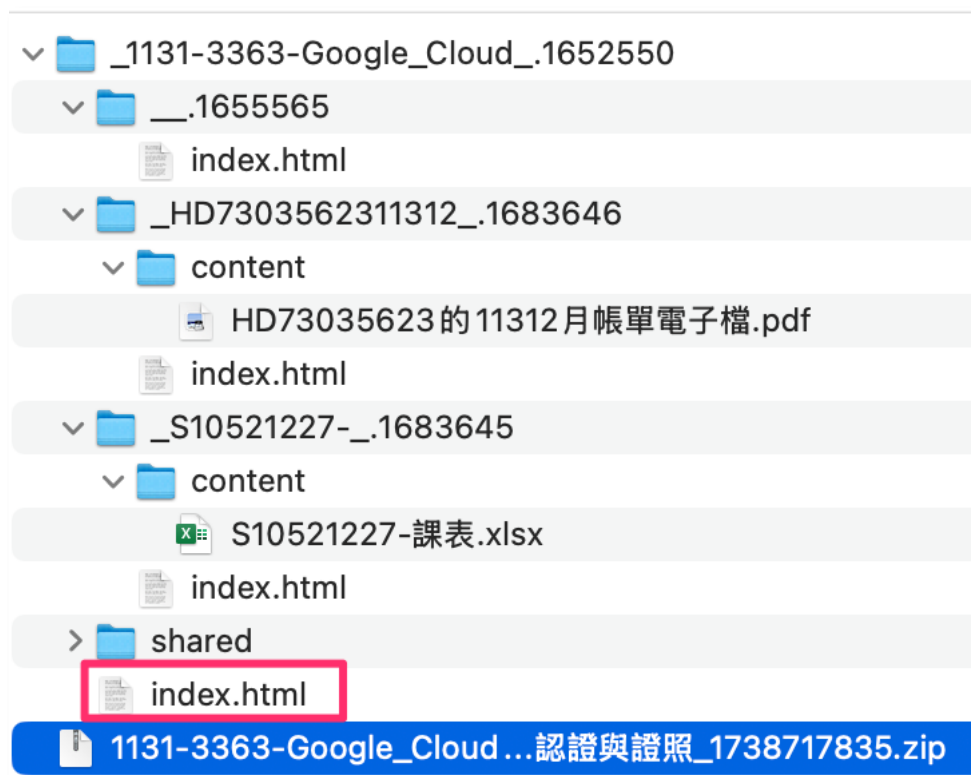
_1131-3363-Google_Cloud_.1652550
__.1655565
index.html
_HD7303562311312_.1683646
content
HD73035623的11312月帳單電子檔.pdf
index.html
_S10521227-_.1683645
content
S10521227-課表.xlsx
index.html
shared
index.html
1131-3363-Google_Cloud...認證與證照_1738717835.zip